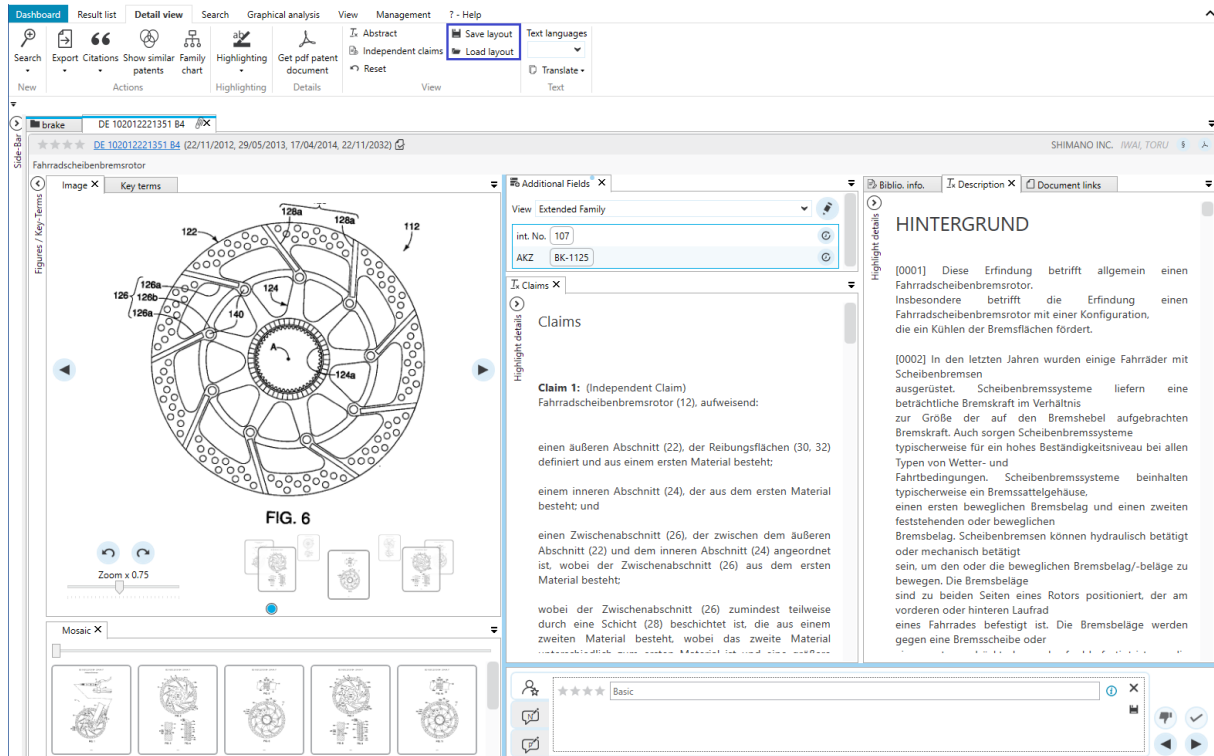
Dashboard | Result list | Detail view | Search | Graphical analysis | View | Management | ? - Help

Search | Export | Citations | Show similar patents | Family chart | Highlighting | Get pdf patent document | Abstract | Independent claims | Reset | Save layout | Load layout | Text languages | Translate

New | Actions | Highlighting | Details | View | Text

Side-Bar

brake | DE 102012221351 B4

DE 102012221351 B4 (22/11/2012, 29/05/2013, 17/04/2014, 22/11/2032)

SHIMANO INC. IWAI, TORU

Fahrradscheibenbremsrotor

Figures / Key-Terms

Image | Key terms

128a 128a 112 122 126a 126 126b 126a 124 140 A 124a

FIG. 6

Zoom x 0.75

Mosaic

Additional Fields

View Extended Family

int. No. 107

AKZ BK-1125

Claims

Highlight details

Claims

Claim 1: (Independent Claim)
Fahrradscheibenbremsrotor (12), aufweisend:

einen äußeren Abschnitt (22), der Reibungsflächen (30, 32) definiert und aus einem ersten Material besteht;

einem inneren Abschnitt (24), der aus dem ersten Material besteht; und

einem Zwischenabschnitt (26), der zwischen dem äußeren Abschnitt (22) und dem inneren Abschnitt (24) angeordnet ist, wobei der Zwischenabschnitt (26) aus dem ersten Material besteht;

wobei der Zwischenabschnitt (26) zumindest teilweise durch eine Schicht (28) beschichtet ist, die aus einem zweiten Material besteht, wobei das zweite Material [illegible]

Biblio. info. | Description | Document links

Highlight details

HINTERGRUND

[0001] Diese Erfindung betrifft allgemein einen Fahrradscheibenbremsrotor.
Insbesondere betrifft die Erfindung einen Fahrradscheibenbremsrotor mit einer Konfiguration, die ein Kühlen der Bremsflächen fördert.

[0002] In den letzten Jahren wurden einige Fahrräder mit Scheibenbremsen ausgerüstet. Scheibenbremssysteme liefern eine beträchtliche Bremskraft im Verhältnis zur Größe der auf den Bremshebel aufgebrachten Bremskraft. Auch sorgen Scheibenbremssysteme typischerweise für ein hohes Beständigkeitsniveau bei allen Typen von Wetter- und Fahrtbedingungen. Scheibenbremssysteme beinhalten typischerweise ein Bremssattelgehäuse, einen ersten beweglichen Bremsbelag und einen zweiten feststehenden oder beweglichen Bremsbelag. Scheibenbremsen können hydraulisch betätigt oder mechanisch betätigt sein, um den oder die beweglichen Bremsbelag/-beläge zu bewegen. Die Bremsbeläge sind zu beiden Seiten eines Rotors positioniert, der am vorderen oder hinteren Laufrad eines Fahrrades befestigt ist. Die Bremsbeläge werden gegen eine Bremsscheibe oder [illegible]

Basic